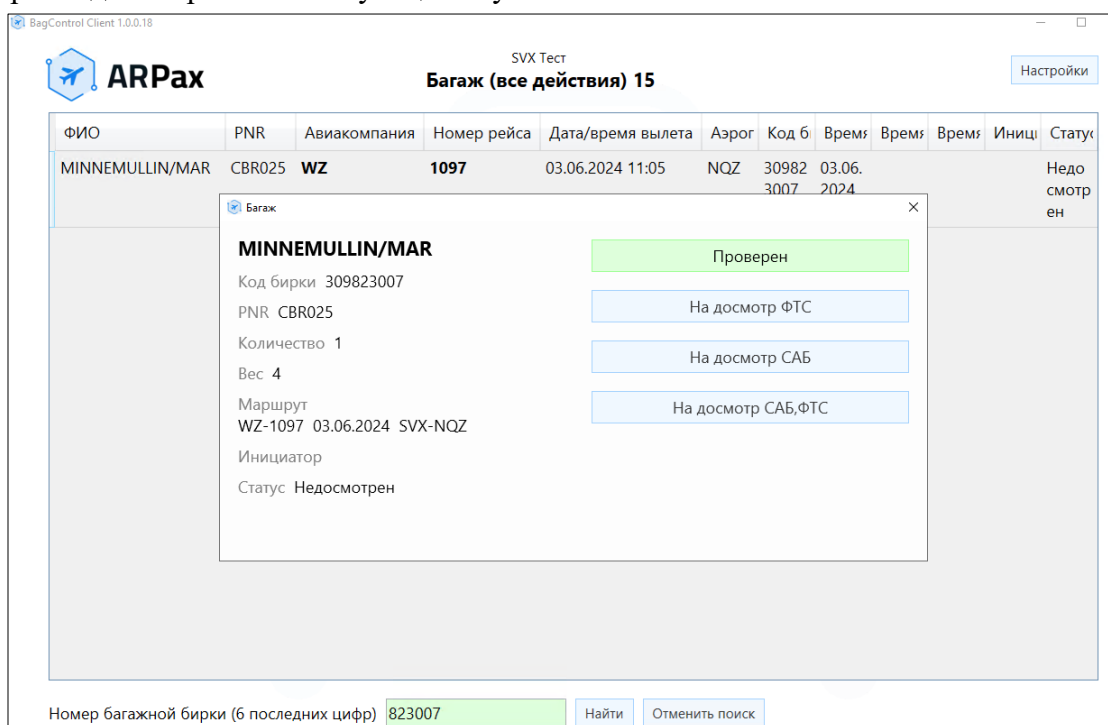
BagControl Client 1.0.0.18

ARPax

SVX Тест
Багаж (все действия) 15

Настройки

| ФИО | PNR | Авиакомпания | Номер рейса | Дата/время вылета | Аэрог | Код б | Время | Время | Время | Иници | Статус |
|---|---|---|---|---|---|---|---|---|---|---|---|
| MINNEMULLIN/MAR | CBR025 | WZ | 1097 | 03.06.2024 11:05 | NQZ | 309823007 | 03.06.2024 | | | | Недосмотрен |

Багаж

MINNEMULLIN/MAR
Код бирки 309823007
PNR CBR025
Количество 1
Вес 4
Маршрут
WZ-1097 03.06.2024 SVX-NQZ
Инициатор
Статус Недосмотрен

Проверен
На досмотр ФТС
На досмотр САБ
На досмотр САБ,ФТС

Номер багажной бирки (6 последних цифр) 823007
Найти
Отменить поиск